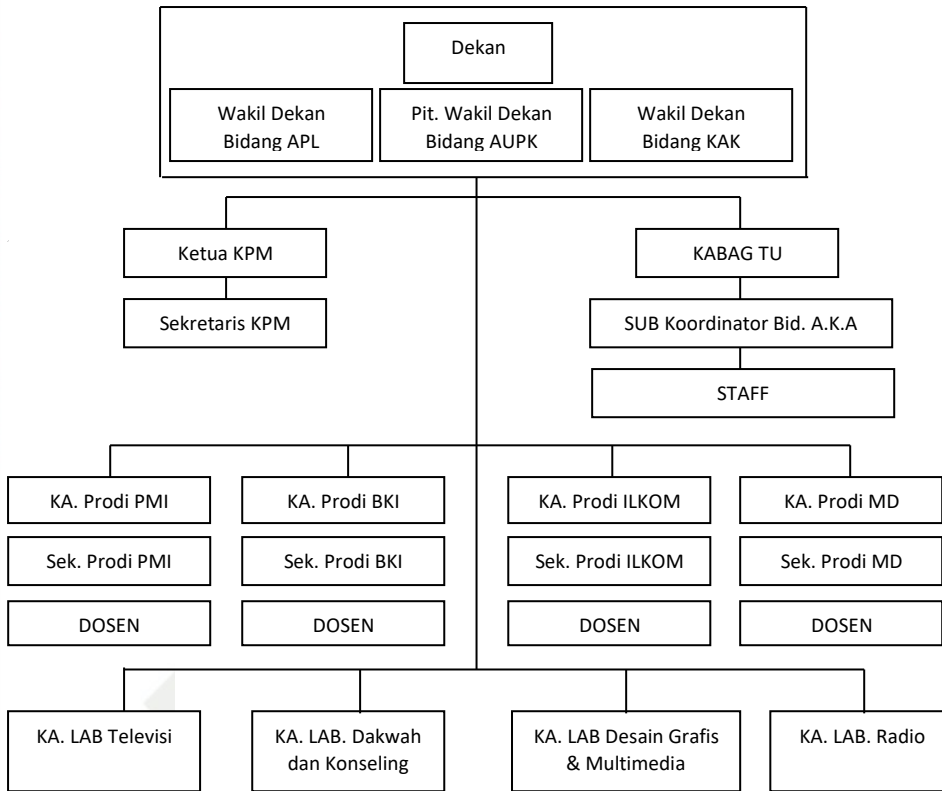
Dekan

Wakil Dekan Bidang APL

Pit. Wakil Dekan Bidang AUPK

Wakil Dekan Bidang KAK

Ketua KPM

Sekretaris KPM

KABAG TU

SUB Koordinator Bid. A.K.A

STAFF

KA. Prodi PMI

Sek. Prodi PMI

DOSEN

KA. Prodi BKI

Sek. Prodi BKI

DOSEN

KA. Prodi ILKOM

Sek. Prodi ILKOM

DOSEN

KA. Prodi MD

Sek. Prodi MD

DOSEN

KA. LAB Televisi

KA. LAB. Dakwah dan Konseling

KA. LAB Desain Grafis & Multimedia

KA. LAB. Radio